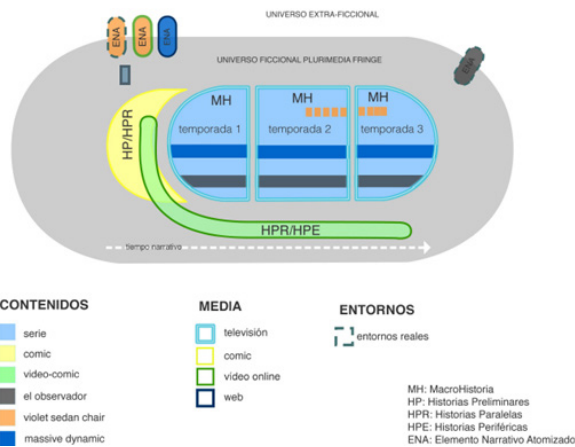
ENA ENA ENA

UNIVERSO EXTRA-FICCIONAL

ENA

UNIVERSO FICCIONAL PLURIMEDIA FRINGE

HP/HPR

MH
temporada 1

MH
temporada 2

MH
temporada 3

HPR/HPE

tiempo narrativo

CONTENIDOS
serie
comic
video-comic
el observador
violet sedan chair
massive dynamic

MEDIA
televisión
comic
vídeo online
web

ENTORNOS
entornos reales

MH: MacroHistoria
HP: Historias Preliminares
HPR: Historias Paralelas
HPE: Historias Periféricas
ENA: Elemento Narrativo Atomizado